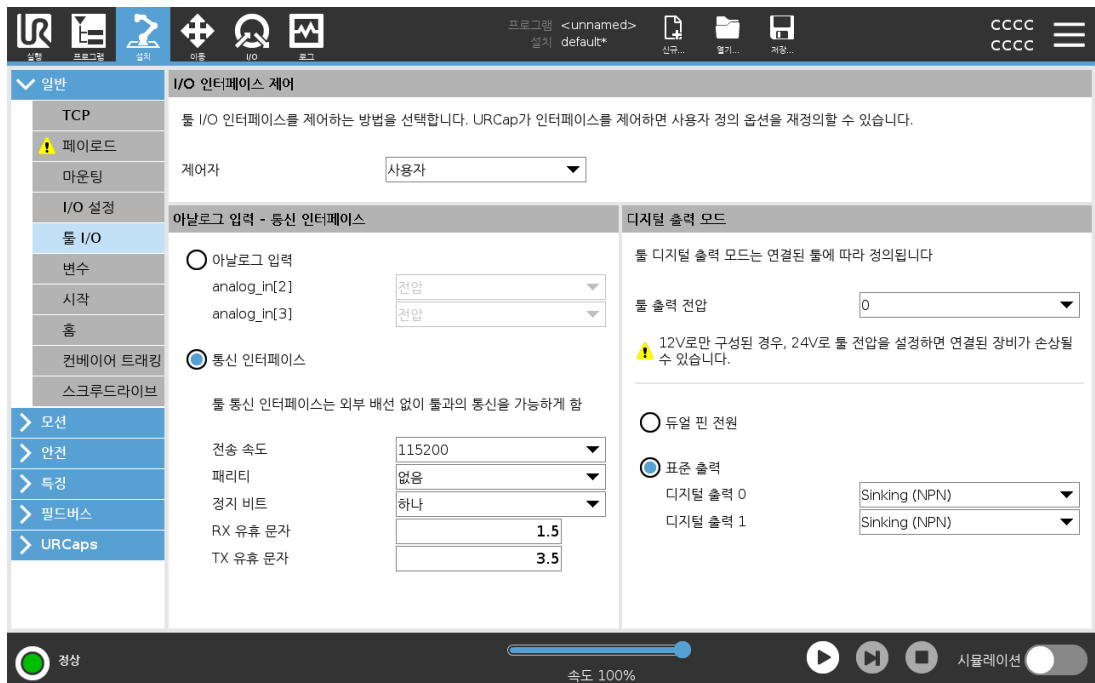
실행 프로그램 설치 이동 I/O 로그

프로그램 <unnamed>
설치 default*

신규... 열기... 저장...

CCCC
CCCC

일반
TCP
페이로드
마운팅
I/O 설정
툴 I/O
변수
시작
홈
컨베이어 트래킹
스크루드라이브
모션
안전
특징
필드버스
URCaps

I/O 인터페이스 제어

툴 I/O 인터페이스를 제어하는 방법을 선택합니다. URCap가 인터페이스를 제어하면 사용자 정의 옵션을 재정의할 수 있습니다.

제어자 사용자

아날로그 입력 - 통신 인터페이스

아날로그 입력
analog_in[2] 전압
analog_in[3] 전압

통신 인터페이스

툴 통신 인터페이스는 외부 배선 없이 툴과의 통신을 가능하게 함

| | |
|---|---|
| 전송 속도 | 115200 |
| 패리티 | 없음 |
| 정지 비트 | 하나 |
| RX 유휴 문자 | 1.5 |
| TX 유휴 문자 | 3.5 |

디지털 출력 모드

툴 디지털 출력 모드는 연결된 툴에 따라 정의됩니다

툴 출력 전압 0

12V로만 구성된 경우, 24V로 툴 전압을 설정하면 연결된 장비가 손상될 수 있습니다.

듀얼 핀 전원

표준 출력
디지털 출력 0 Sinking (NPN)
디지털 출력 1 Sinking (NPN)

정상

속도 100%

시뮬레이션